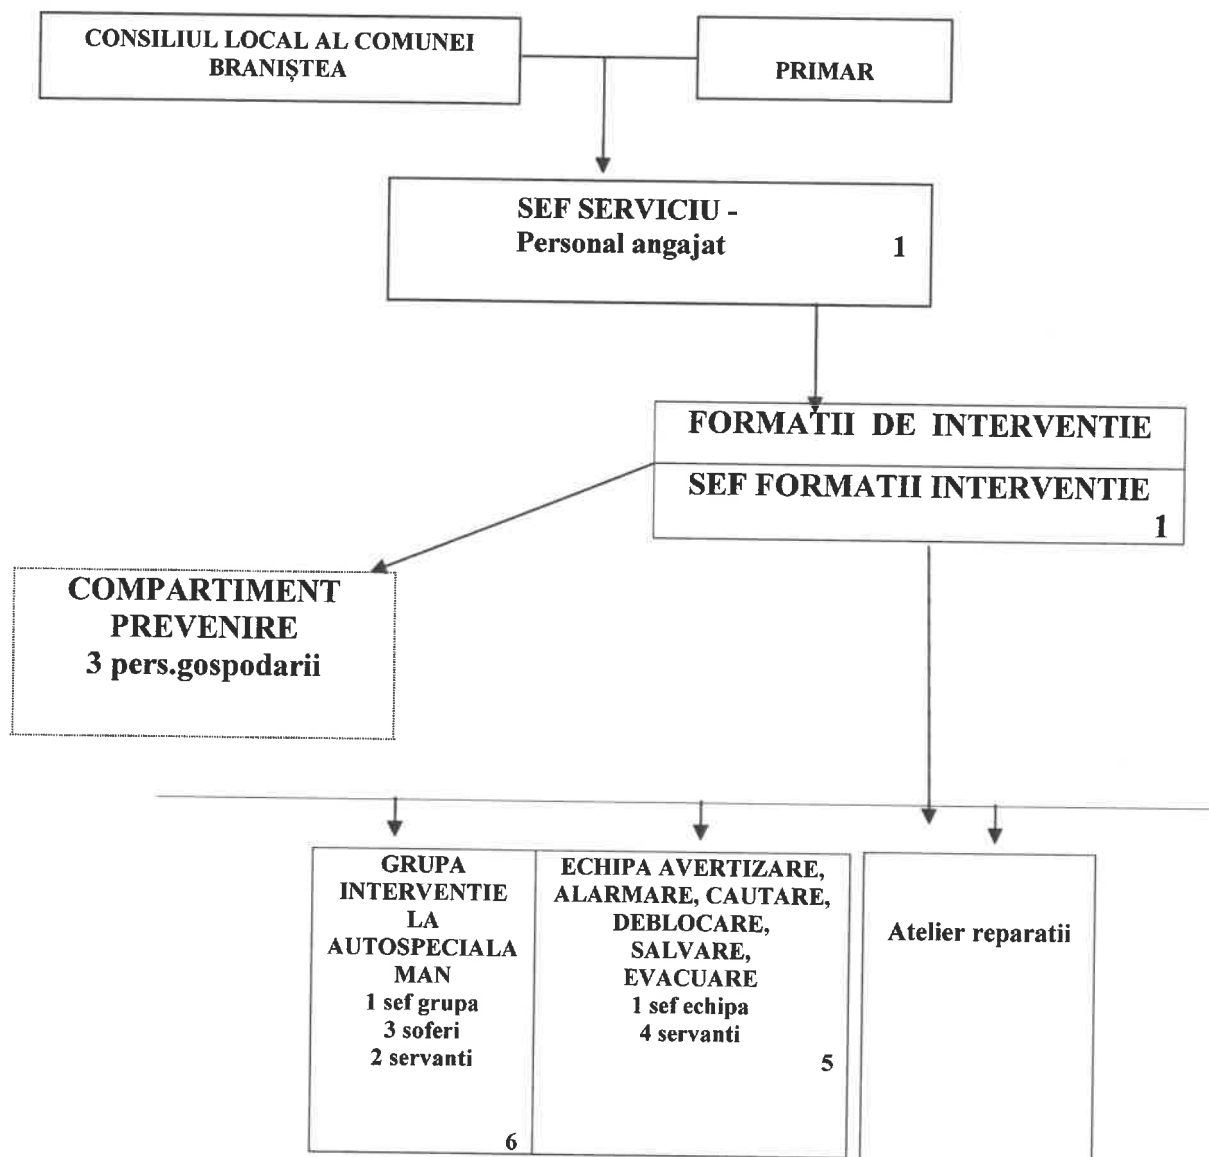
CONSILIUL LOCAL AL COMUNEI BRANIŞTEA

PRIMAR

SEF SERVICIU - Personal angajat 1

FORMATII DE INTERVENTIE

SEF FORMATII INTERVENTIE 1

COMPARTIMENT PREVENIRE 3 pers.gospodarii

GRUPA INTERVENTIE LA AUTOSPECIALA MAN 1 sef grupa 3 soferi 2 servanti 6

ECHIPA AVERTIZARE, ALARMARE, CAUTARE, DEBLOCARE, SALVARE, EVACUARE 1 sef echipa 4 servanti 5

Atelier reparatii